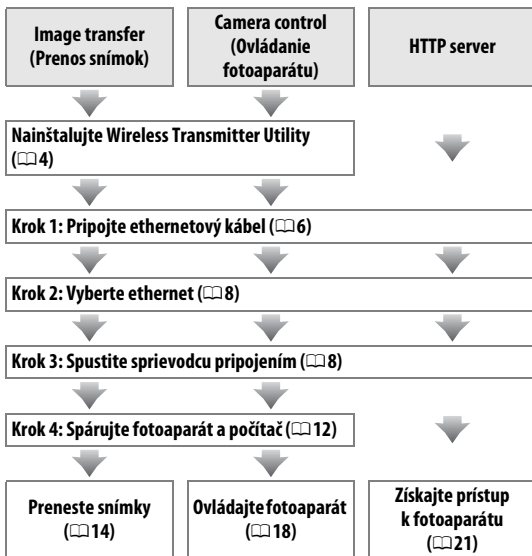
Image transfer (Prenos snímok)

Camera control (Ovládanie fotoaparátu)

HTTP server

Nainštalujte Wireless Transmitter Utility (□4)

Krok 1: Pripojte ethernetový kábel (□6)

Krok 2: Vyberte ethernet (□8)

Krok 3: Spustite sprievodcu pripojením (□8)

Krok 4: Spárujte fotoaparát a počítač (□12)

Preneste snímky (□14)

Ovládajte fotoaparát (□18)

Získajte prístup k fotoaparátu (□21)